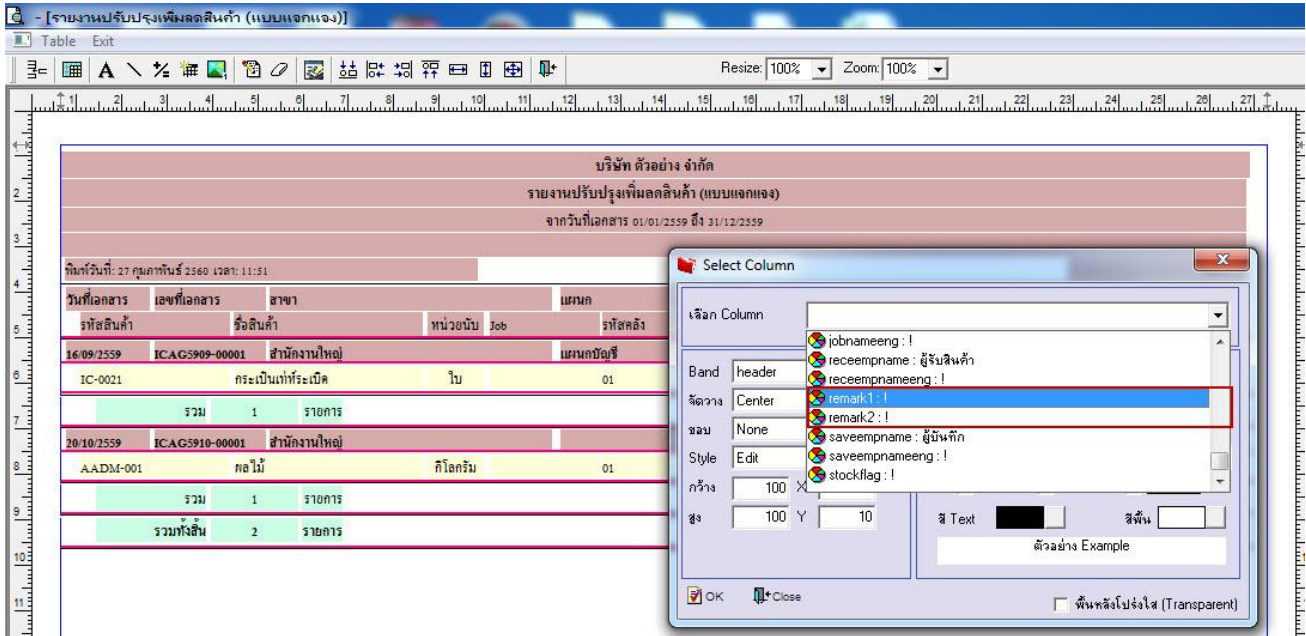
- [รายงานปรับปรุงเพิ่มลดสินค้า (แบบแจกแจง)]

Table Exit

Resize: 100% Zoom: 100%

1 2 3 4 5 6 7 8 9 10 11 12 13 14 15 16 17 18 19 20 21 22 23 24 25 26 27

บริษัท ตัวอย่าง จำกัด

รายงานปรับปรุงเพิ่มลดสินค้า (แบบแจกแจง)

จากวันที่เอกสาร 01/01/2559 ถึง 31/12/2559

พิมพ์วันที่: 27 กุมภาพันธ์ 2560 เวลา: 11:51

| วันที่เอกสาร | เลขที่เอกสาร | สาขา | | แผนก |
|---|---|---|---|---|
| รหัสสินค้า | ชื่อสินค้า | | หน่วยนับ Job | รหัสคลัง |
| 16/09/2559 | ICAG5909-00001 | สำนักงานใหญ่ | | แผนกบัญชี |
| IC-0021 | กระเป๋าเท่าที่ระเบิด | | ใบ | 01 |
| | รวม | 1 | รายการ | |
| 20/10/2559 | ICAG5910-00001 | สำนักงานใหญ่ | | |
| AADM-001 | ผลไม้ | | กิโลกรัม | 01 |
| | รวม | 1 | รายการ | |
| | รวมทั้งสิ้น | 2 | รายการ | |

Select Column

เลือก Column

jobnameeng : !
receempname : ผู้รับสินค้า
receempnameeng : !
remark1 : !
remark2 : !
saveempname : ผู้บันทึก
saveempnameeng : !
stockflag : !

Band header
จัดวาง Center
ขอบ None
Style Edit
กว้าง 100 X
สูง 100 Y 10

สี Text สีพื้น

ตัวอย่าง Example

OK Close

พื้นหลังโปร่งใส (Transparent)